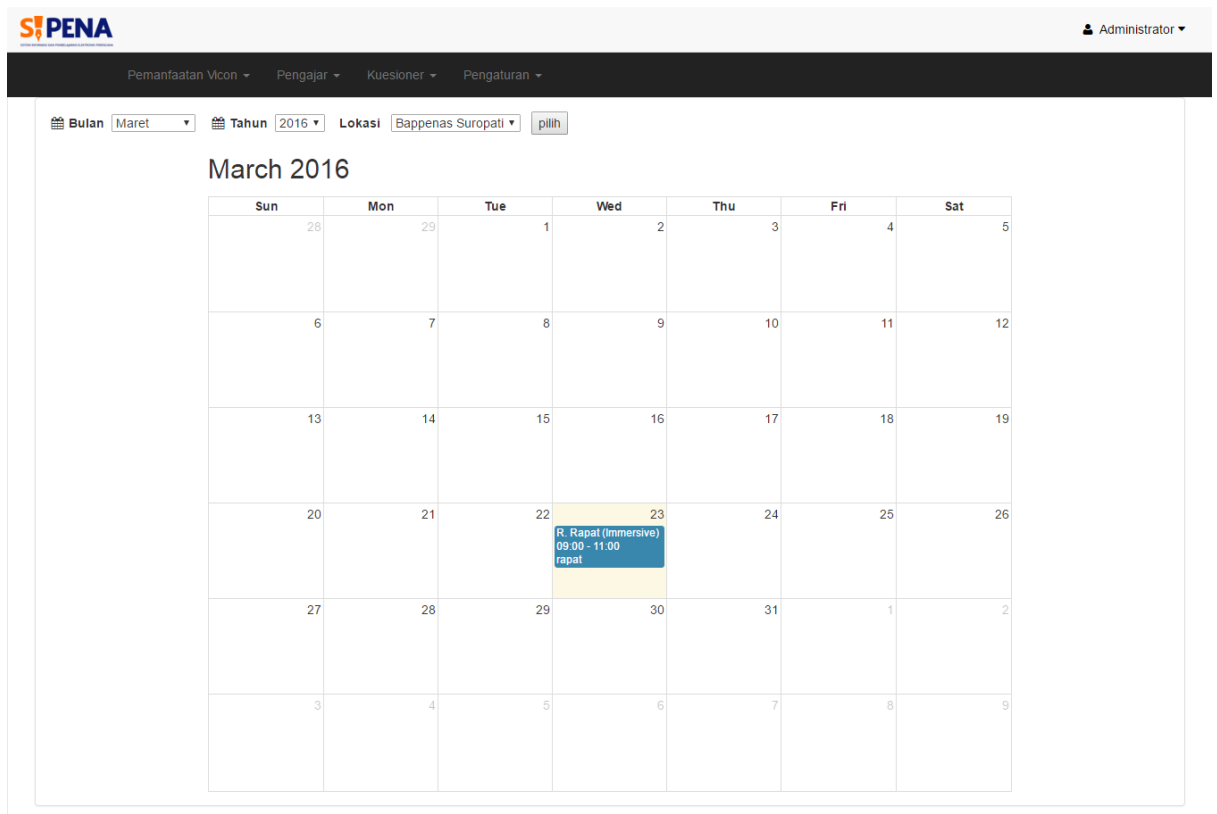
SIPENA
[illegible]

Administrator

Pemanfaatan Vicon Pengajar Kuesioner Pengaturan

Bulan Maret Tahun 2016 Lokasi Bappenas Suropati pilih

March 2016

| Sun | Mon | Tue | Wed | Thu | Fri | Sat |
|---|---|---|---|---|---|---|
| 28 | 29 | 1 | 2 | 3 | 4 | 5 |
| 6 | 7 | 8 | 9 | 10 | 11 | 12 |
| 13 | 14 | 15 | 16 | 17 | 18 | 19 |
| 20 | 21 | 22 | 23 R. Rapat (Immersive) 09:00 - 11:00 rapat | 24 | 25 | 26 |
| 27 | 28 | 29 | 30 | 31 | 1 | 2 |
| 3 | 4 | 5 | 6 | 7 | 8 | 9 |